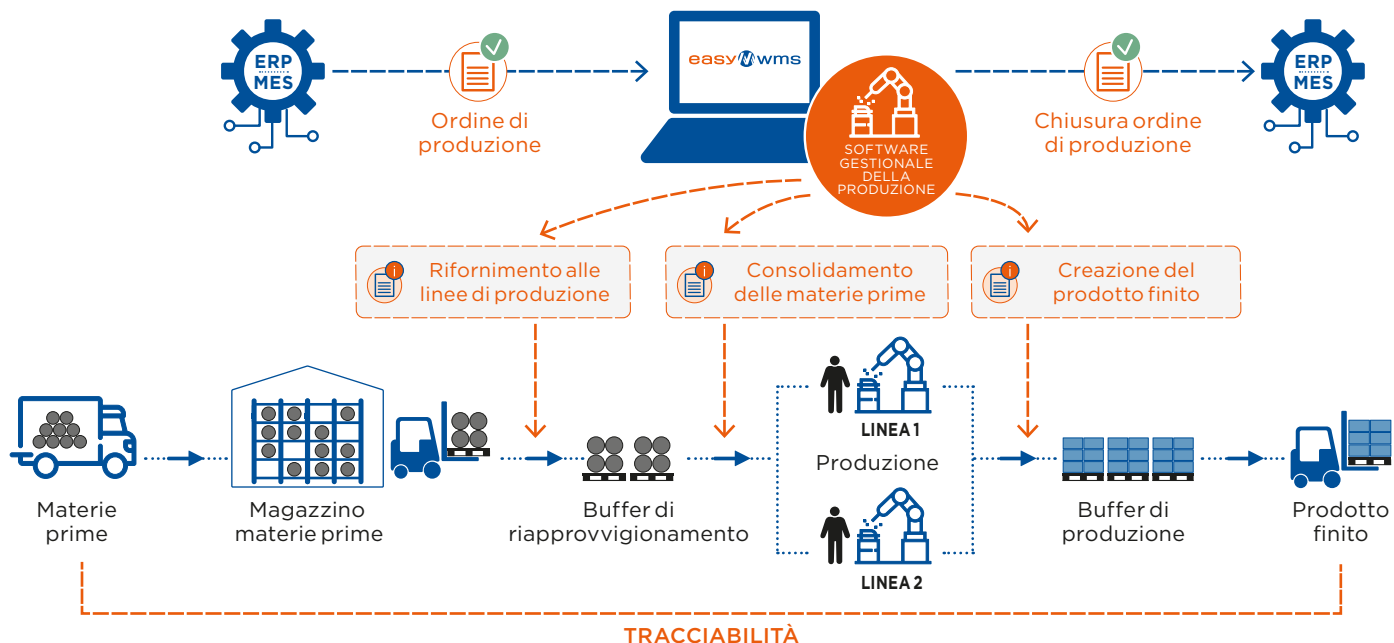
ERP
MES

Ordine di produzione

easy wms

SOFTWARE GESTIONALE DELLA PRODUZIONE

Chiusura ordine di produzione

ERP
MES

Rifornimento alle linee di produzione

Consolidamento delle materie prime

Creazione del prodotto finito

Materie prime

Magazzino materie prime

Buffer di riapprovvigionamento

LINEA 1

Produzione

LINEA 2

Buffer di produzione

Prodotto finito

TRACCIABILITÀ